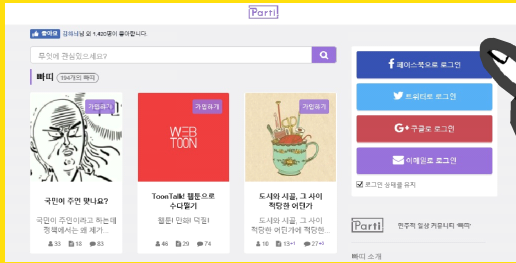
Parti

좋아요 강하님 외 1,420명이 좋아합니다.

무엇에 관심있으세요?

빠띠 194개의 빠띠

가입하기

국민이 주인 맞나요?

국민이 주인이라고 하는데 정책에서는 왜 제거...

33 18 83

가입하기

WEB TOON

ToonTalk! 웹툰으로 수다떨기

웹툰 인덕 닥빙!

46 29 74

가입하기

도서의 서울, 그 사이 적당한 어딘가

도서의 서울, 그 사이 적당한 어딘가에 적당히...

16 13+1 27+1

f 페이스북으로 로그인

트위터로 로그인

G+ 구글로 로그인

이메일로 로그인

로그인 상태를 유지

Parti 민주적 일상 커뮤니티 빠띠

빠띠 소개